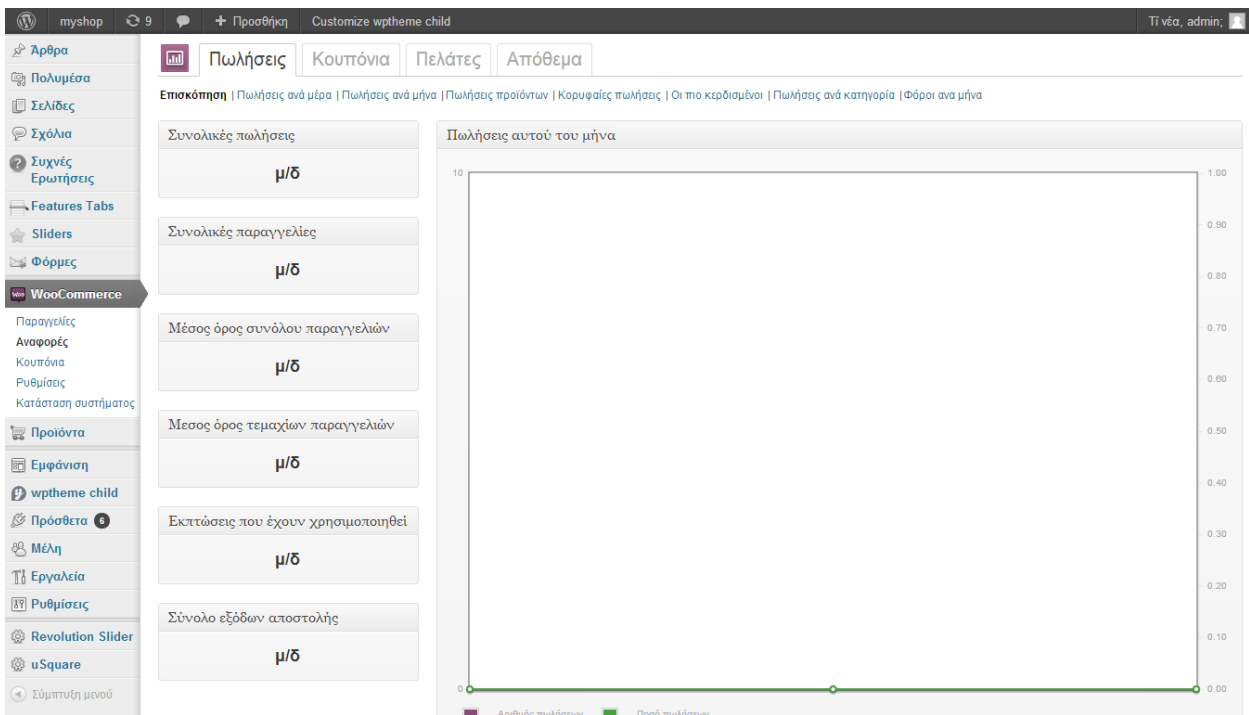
myshop 9 + Προσθήκη Customize wptheme child Τί νέα, admin;

Άρθρα
Πολυμέσα
Σελίδες
Σχόλια
Συχνές Ερωτήσεις
Features Tabs
Sliders
Φόρμες
WooCommerce
Παραγγελίες
Αναφορές
Κουπόνια
Ρυθμίσεις
Κατάσταση συστήματος
Προϊόντα
Εμφάνιση
wptheme child
Πρόσθετα 6
Μέλη
Εργαλεία
Ρυθμίσεις
Revolution Slider
uSquare
Σύμπτυξη μενού

Πωλήσεις Κουπόνια Πελάτες Απόθεμα

Επισκόπηση | Πωλήσεις ανά μέρα | Πωλήσεις ανά μήνα | Πωλήσεις προϊόντων | Κορυφαίες πωλήσεις | Οι πιο κερδισμένοι | Πωλήσεις ανά κατηγορία | Φόροι ανα μήνα

Συνολικές πωλήσεις
μ/δ

Συνολικές παραγγελίες
μ/δ

Μέσος όρος συνόλου παραγγελιών
μ/δ

Μεσος όρος τεμαχίων παραγγελιών
μ/δ

Εκπτώσεις που έχουν χρησιμοποιηθεί
μ/δ

Σύνολο εξόδων αποστολής
μ/δ

Πωλήσεις αυτού του μήνα

10
0

1.00
0.90
0.80
0.70
0.60
0.50
0.40
0.30
0.20
0.10
0.00

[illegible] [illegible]